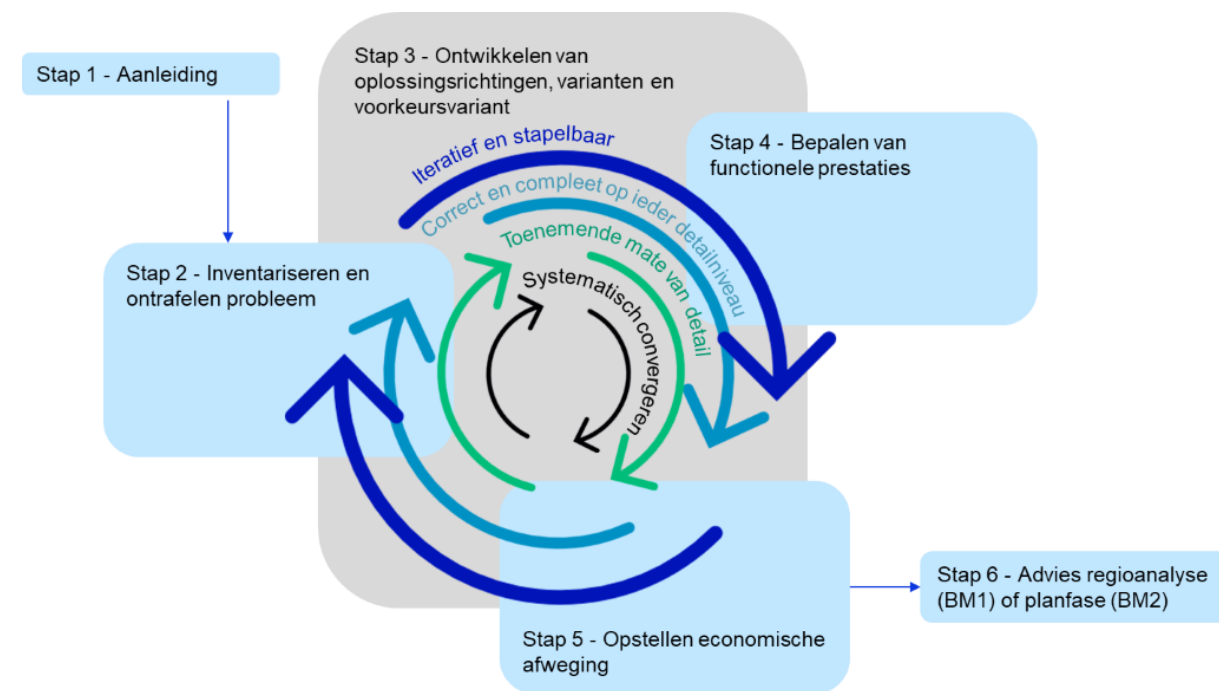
Stap 1 - Aanleiding

Stap 3 - Ontwikkelen van oplossingsrichtingen, varianten en voorkeursvariant

Stap 4 - Bepalen van functionele prestaties

Iteratief en stapelbaar

Correct en compleet op ieder detailniveau

Toenemende mate van detail

Systematisch convergeren

Stap 2 - Inventariseren en ontrafelen probleem

Stap 6 - Advies regioanalyse (BM1) of planfase (BM2)

Stap 5 - Opstellen economische afweging